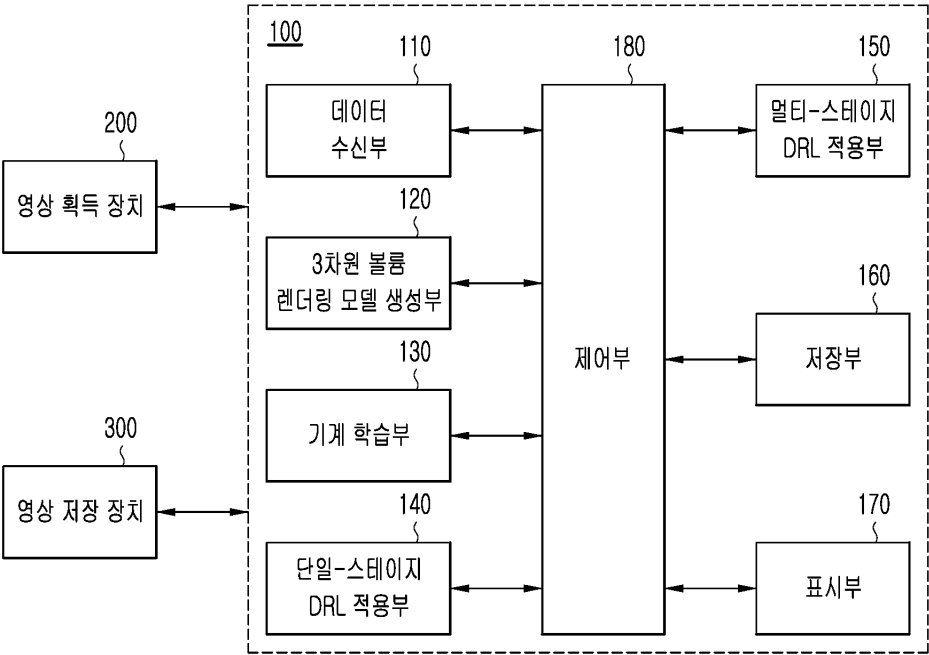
100

110
데이터
수신부

120
3차원 볼륨
렌더링 모델 생성부

130
기계 학습부

140
단일-스테이지
DRL 적용부

180
제어부

150
멀티-스테이지
DRL 적용부

160
저장부

170
표시부

200
영상 획득 장치

300
영상 저장 장치